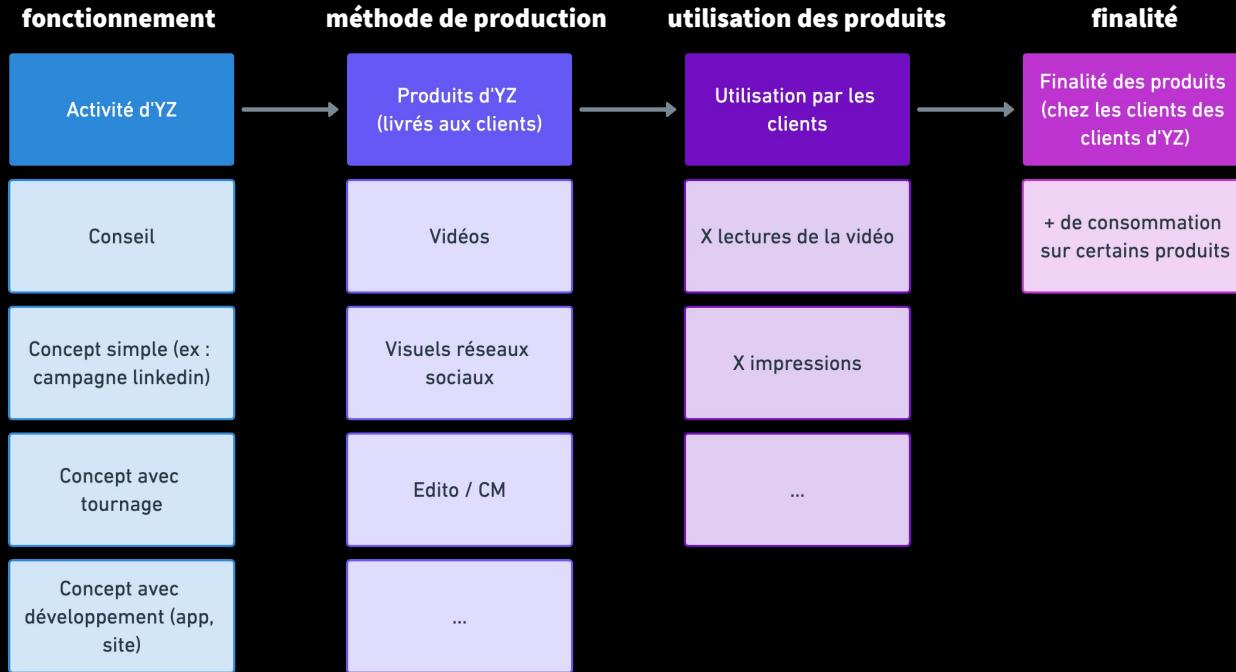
fonctionnement

Activité d'YZ

Conseil

Concept simple (ex : campagne linkedin)

Concept avec tournage

Concept avec développement (app, site)

méthode de production

Produits d'YZ (livrés aux clients)

Vidéos

Visuels réseaux sociaux

Edito / CM

...

utilisation des produits

Utilisation par les clients

X lectures de la vidéo

X impressions

...

finalité

Finalité des produits (chez les clients des clients d'YZ)

+ de consommation sur certains produits